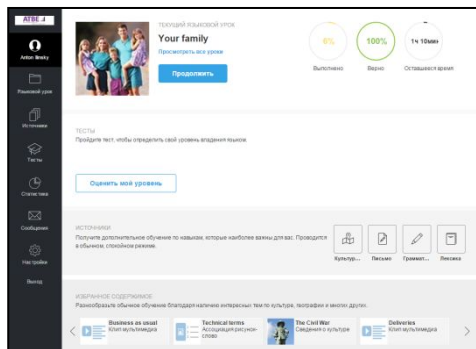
ATBE
Anton Ilinsky
Языковой урок
Источники
Тесты
Статистика
Сообщения
Настройки
Выход

ТЕКУЩИЙ ЯЗЫКОВОЙ УРОК
Your family
Просмотреть все уроки
Продолжить

6%
Выполнено
100%
Верно
1ч 10мин
Оставшееся время

ТЕСТЫ
Пройдите тест, чтобы определить свой уровень владения языком.
Оценить мой уровень

ИСТОЧНИКИ
Получите дополнительное обучение по навыкам, которые наиболее важны для вас. Проводится в обычном, спокойном режиме.
Культур...
Письмо
Грammат...
Лексика

ИЗБРАННОЕ СОДЕРЖИМОЕ
Разнообразьте обычное обучение благодаря наличию интересных тем по культуре, географии и многим другим.
Business as usual
Клип мультимедиа
Technical terms
Ассоциация рисунок-слово
The Civil War
Сведения о культуре
Deliveries
Клип мультимедиа